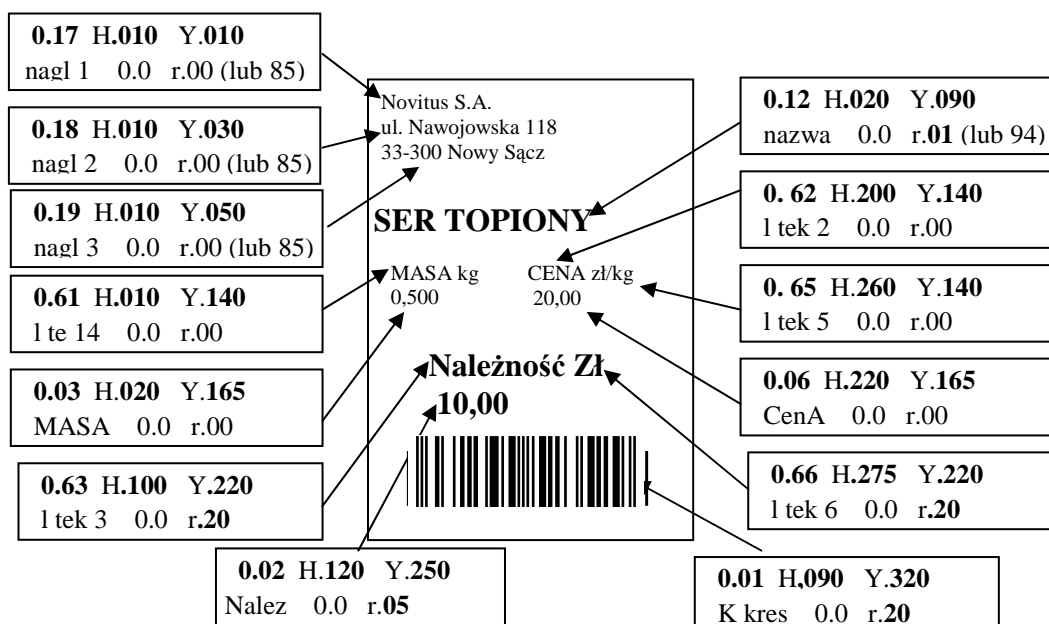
0.17 H.010 Y.010
nagl 1 0.0 r.00 (lub 85)

0.18 H.010 Y.030
nagl 2 0.0 r.00 (lub 85)

0.19 H.010 Y.050
nagl 3 0.0 r.00 (lub 85)

0.61 H.010 Y.140
l te 14 0.0 r.00

0.03 H.020 Y.165
MASA 0.0 r.00

0.63 H.100 Y.220
l tek 3 0.0 r.20

0.02 H.120 Y.250
Nalez 0.0 r.05

Novitus S.A.
ul. Nawojowska 118
33-300 Nowy Sącz

SER TOPIONY

MASA kg
0,500

CENA zł/kg
20,00

Należność Zł
10,00

0.12 H.020 Y.090
nazwa 0.0 r.01 (lub 94)

0. 62 H.200 Y.140
l tek 2 0.0 r.00

0. 65 H.260 Y.140
l tek 5 0.0 r.00

0.06 H.220 Y.165
CenA 0.0 r.00

0.66 H.275 Y.220
l tek 6 0.0 r.20

0.01 H,090 Y.320
K kres 0.0 r.20